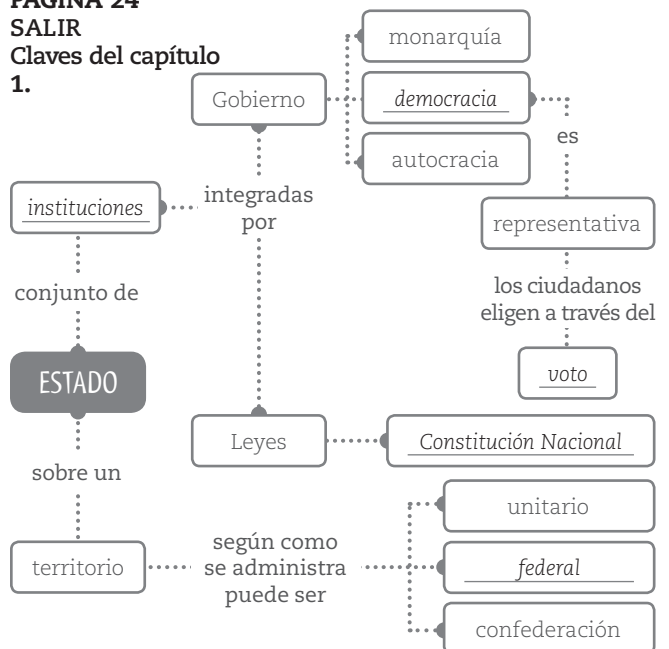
PÁGINA 24
SALIR
Claves del capítulo
1.

Gobierno

monarquía

democracia

autocracia

es

representativa

los ciudadanos eligen a través del

voto

instituciones

integradas por

conjunto de

ESTADO

Leyes

Constitución Nacional

sobre un

territorio

según como se administra puede ser

unitario

federal

confederación